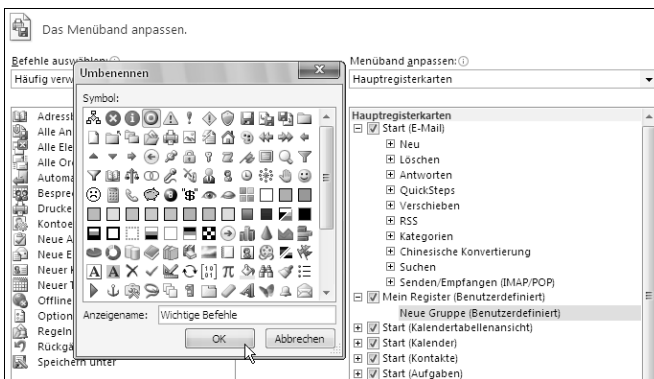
Das Menüband anpassen.

Befehle auswählen: ⓘ

Häufig verw

Adressb
Alle An
Alle Ele
Alle Or
Automa
Bespre
Drucke
Kontoe
Neue A
Neue E
Neuer K
Neuer T
Offline
Option
Regeln
Rückgä
Speichern unter

Umbenennen

Symbol:

Anzeigename: Wichtige Befehle

OK

Abbrechen

Menüband anpassen: ⓘ

Hauptregisterkarten

Hauptregisterkarten
⊟ ☑ Start (E-Mail)
⊞ Neu
⊞ Löschen
⊞ Antworten
⊞ QuickSteps
⊞ Verschieben
⊞ RSS
⊞ Kategorien
⊞ Chinesische Konvertierung
⊞ Suchen
⊞ Senden/Empfangen (IMAP/POP)
⊟ ☑ Mein Register (Benutzerdefiniert)
Neue Gruppe (Benutzerdefiniert)
⊞ ☑ Start (Kalendertabellenansicht)
⊞ ☑ Start (Kalender)
⊞ ☑ Start (Kontakte)
⊞ ☑ Start (Aufgaben)